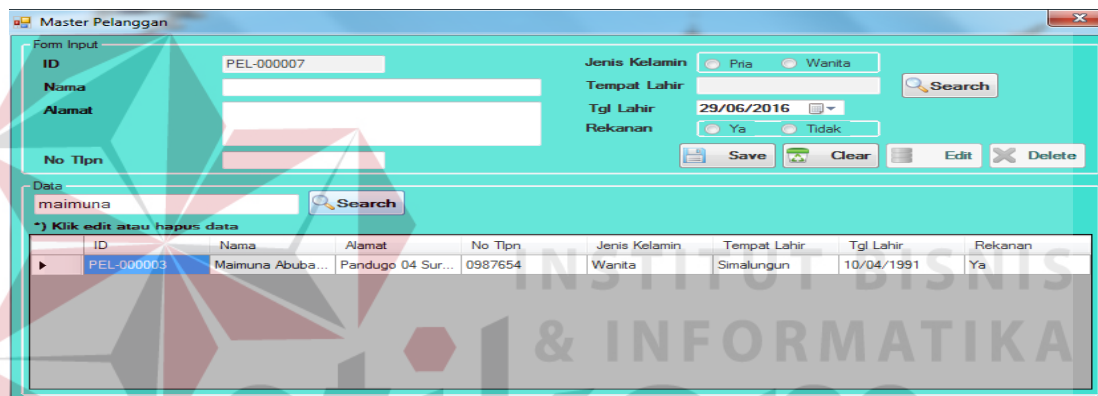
Master Pelanggan

Form Input
ID PEL-000007
Nama
Alamat
No Tlpn
Jenis Kelamin Pria Wanita
Tempat Lahir Search
Tgl Lahir 29/06/2016
Rekanan Ya Tidak
Save Clear Edit Delete

Data
maimuna Search
*) Klik edit atau hapus data

| | ID | Nama | Alamat | No Tlpn | Jenis Kelamin | Tempat Lahir | Tgl Lahir | Rekanan |
|---|---|---|---|---|---|---|---|---|
| ▸ | PEL-000003 | Maimuna Abuba... | Pandugo 04 Sur... | 0987654 | Wanita | Simalungun | 10/04/1991 | Ya |

INSTITUT BISNIS & INFORMATIKA